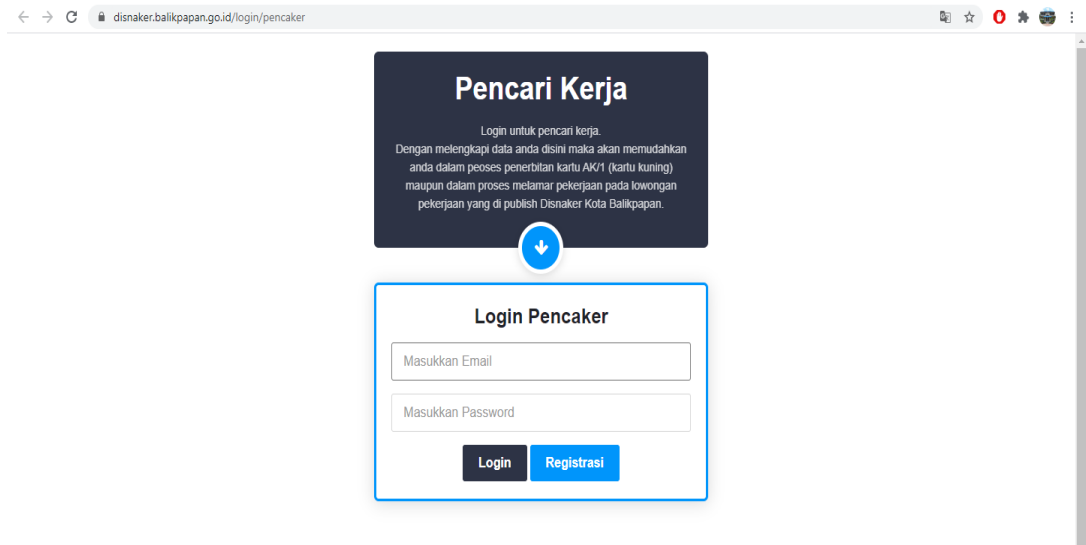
disnaker.balikpapan.go.id/login/pencaker

Pencari Kerja

Login untuk pencari kerja.
Dengan melengkapi data anda disini maka akan memudahkan anda dalam peoses penerbitan kartu AK/1 (kartu kuning) maupun dalam proses melamar pekerjaan pada lowongan pekerjaan yang di publish Disnaker Kota Balikpapan.

Login Pencaker

Masukkan Email

Masukkan Password

Login Registrasi